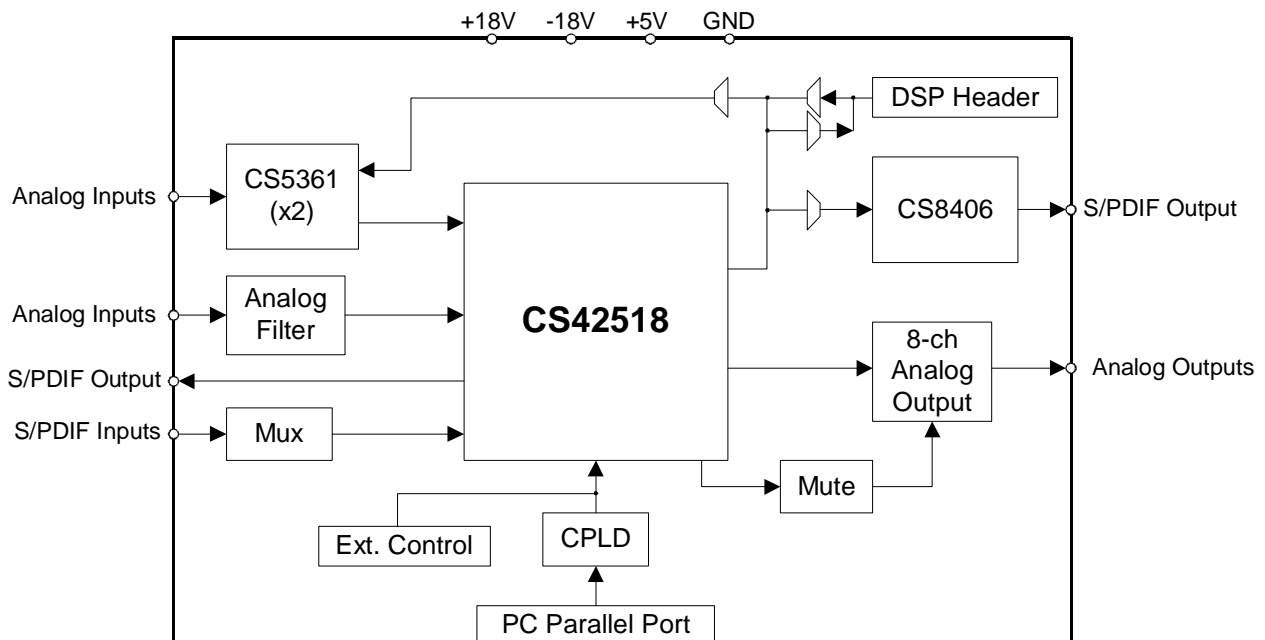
+18V -18V +5V GND

DSP Header

Analog Inputs

CS5361 (x2)

CS8406

S/PDIF Output

Analog Inputs

Analog Filter

CS42518

8-ch Analog Output

S/PDIF Output

Analog Outputs

S/PDIF Inputs

Mux

Mute

Ext. Control

CPLD

PC Parallel Port